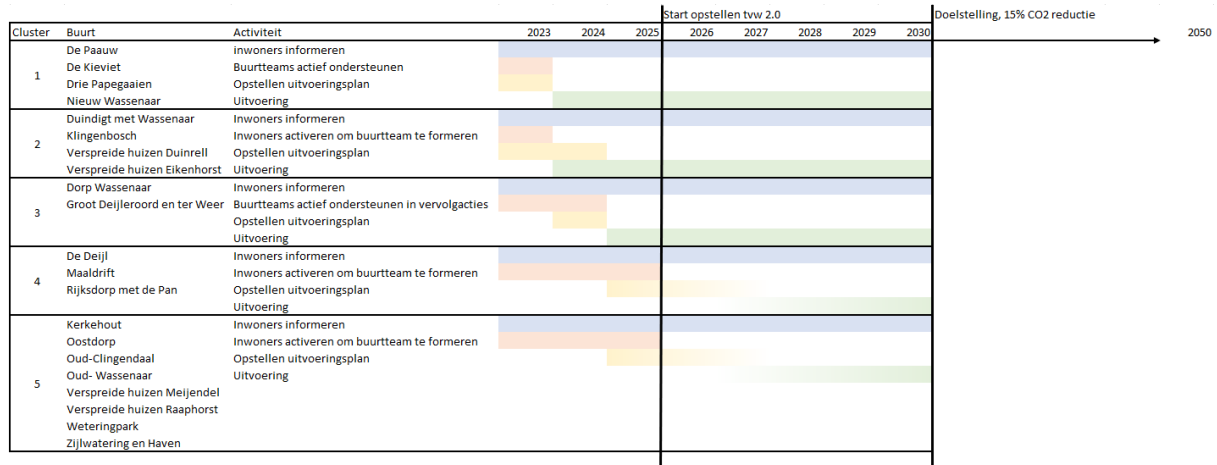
Start opstellen tvw 2.0

Doelstelling, 15% CO2 reductie

| Cluster | Buurt | Activiteit | 2023 | 2024 | 2025 | 2026 | 2027 | 2028 | 2029 | 2030 | 2050 |
|---|---|---|---|---|---|---|---|---|---|---|---|
| 1 | De Paauw | inwoners informeren | | | | | | | | | |
| | De Kieviet | Buurtteams actief ondersteunen | | | | | | | | | |
| | Drie Papegaaien | Opstellen uitvoeringsplan | | | | | | | | | |
| | Nieuw Wassenaar | Uitvoering | | | | | | | | | |
| 2 | Duindigt met Wassenaar | Inwoners informeren | | | | | | | | | |
| | Klingenbosch | Inwoners activeren om buurtteam te formeren | | | | | | | | | |
| | Verspreide huizen Duinrell | Opstellen uitvoeringsplan | | | | | | | | | |
| | Verspreide huizen Eikenhorst | Uitvoering | | | | | | | | | |
| 3 | Dorp Wassenaar | Inwoners informeren | | | | | | | | | |
| | Groot Deijleroord en ter Weer | Buurtteams actief ondersteunen in vervolgacties | | | | | | | | | |
| | | Opstellen uitvoeringsplan | | | | | | | | | |
| | | Uitvoering | | | | | | | | | |
| 4 | De Deijl | Inwoners informeren | | | | | | | | | |
| | Maaldrift | Inwoners activeren om buurtteam te formeren | | | | | | | | | |
| | Rijksdorp met de Pan | Opstellen uitvoeringsplan | | | | | | | | | |
| | | Uitvoering | | | | | | | | | |
| 5 | Kerkehout | Inwoners informeren | | | | | | | | | |
| | Oostdorp | Inwoners activeren om buurtteam te formeren | | | | | | | | | |
| | Oud-Clingendaal | Opstellen uitvoeringsplan | | | | | | | | | |
| | Oud- Wassenaar | Uitvoering | | | | | | | | | |
| | Verspreide huizen Meijendel | | | | | | | | | | |
| | Verspreide huizen Raaphorst | | | | | | | | | | |
| | Weteringpark | | | | | | | | | | |
| | Zijlwatering en Haven | | | | | | | | | | |